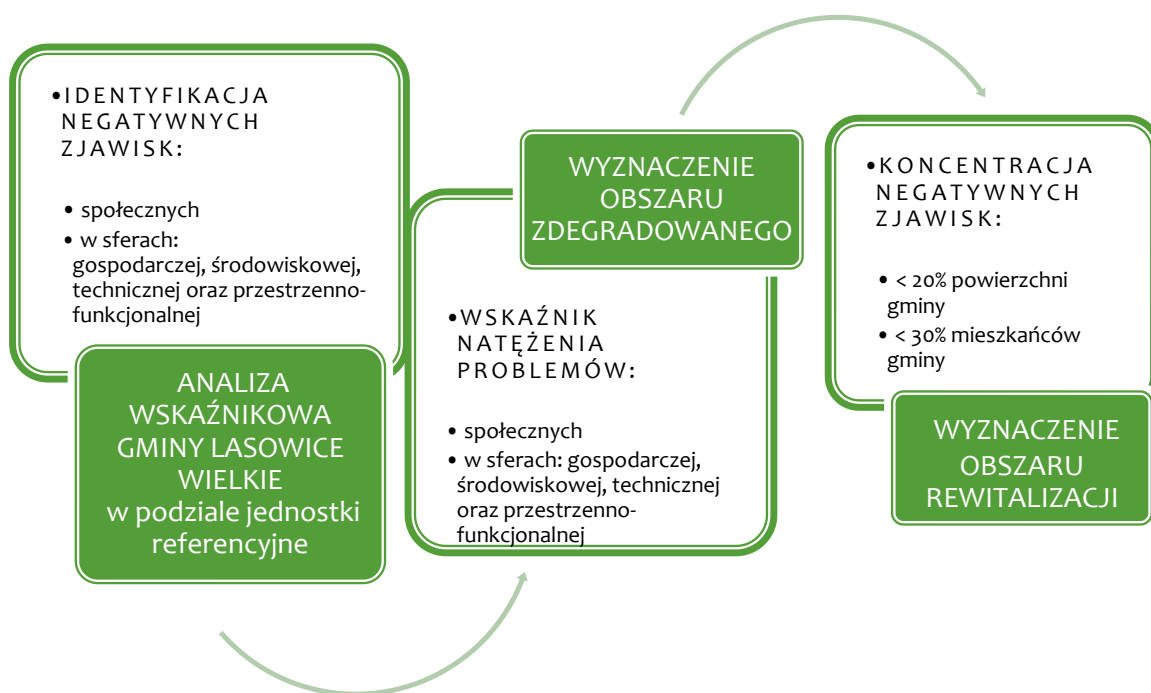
• IDENTYFIKACJA NEGATYWNYCH ZJAWISK:

• społecznych
• w sferach: gospodarczej, środowiskowej, technicznej oraz przestrzenno-funkcjonalnej

ANALIZA WSKAŹNIKOWA GMINY LASOWICE WIELKIE w podziale jednostki referencyjne

WYZNACZENIE OBSZARU ZDEGRADOWANEGO

• WSKAŹNIK NATĘŻENIA PROBLEMÓW:

• społecznych
• w sferach: gospodarczej, środowiskowej, technicznej oraz przestrzenno-funkcjonalnej

• KONCENTRACJA NEGATYWNYCH ZJAWISK:

• < 20% powierzchni gminy
• < 30% mieszkańców gminy

WYZNACZENIE OBSZARU REWITALIZACJI